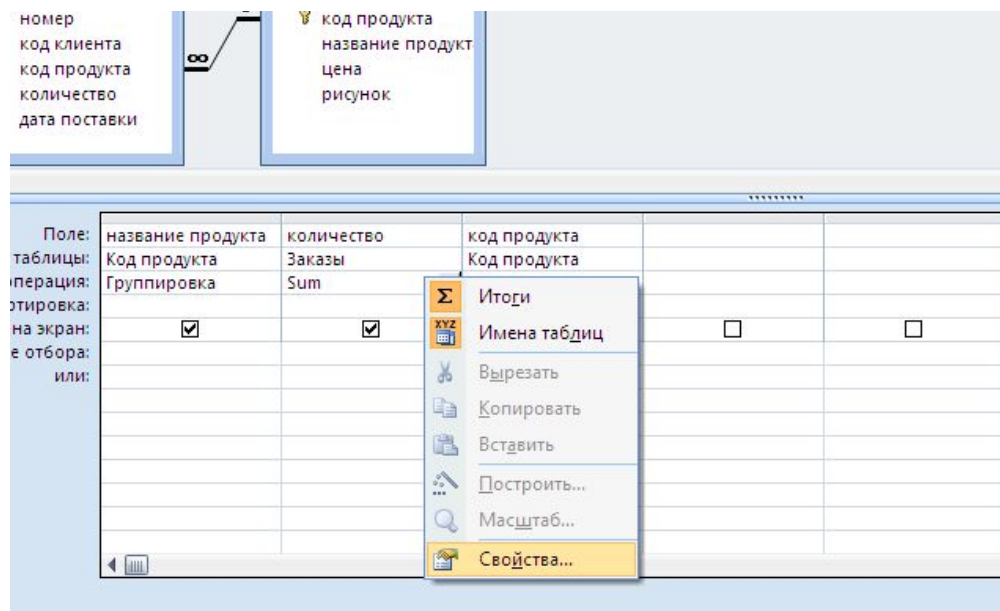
номер
код клиента
код продукта
количество
дата поставки

код продукта
название продукт
цена
рисунок

| Поле: | название продукта | количество | код продукта | | |
|---|---|---|---|---|---|
| таблицы: | Код продукта | Заказы | Код продукта | | |
| операция: | Группировка | Sum | | | |
| ртировка: | | | | | |
| на экран: | ☑ | ☑ | | ☐ | ☐ |
| е отбора: | | | | | |
| или: | | | | | |

Итоги
Имена таблиц
Вырезать
Копировать
Вставить
Построить...
Масштаб...
Свойства...